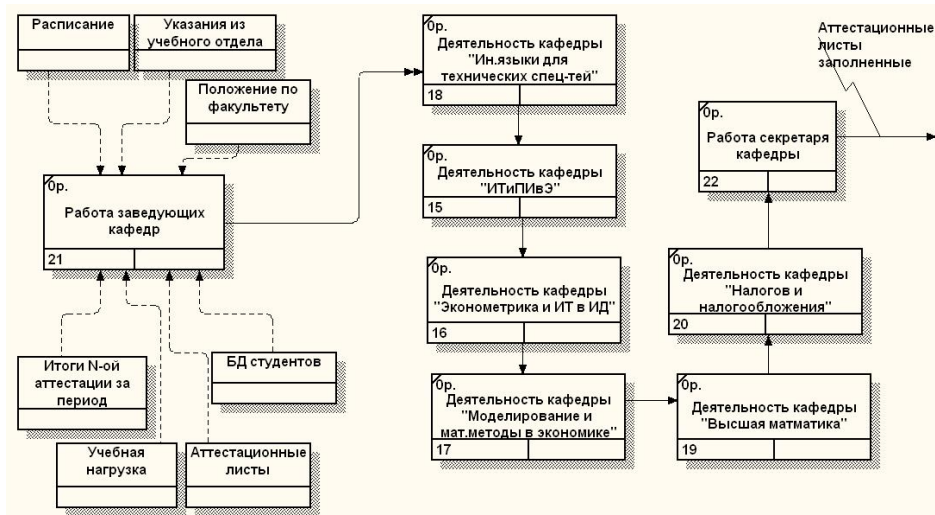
Расписание

Указания из учебного отдела

Положение по факультету

0р.
Работа заведующих кафедр
21

Итоги N-ой аттестации за период

БД студентов

Учебная нагрузка

Аттестационные листы

0р.
Деятельность кафедры "Ин.языки для технических спец-тей"
18

0р.
Деятельность кафедры "ИТиПИвЭ"
15

0р.
Деятельность кафедры "Эконометрика и ИТ в ИД"
16

0р.
Деятельность кафедры "Моделирование и мат.методы в экономике"
17

0р.
Деятельность кафедры "Высшая матматика"
19

0р.
Деятельность кафедры "Налогов и налогообложения"
20

0р.
Работа секретаря кафедры
22

Аттестационные листы заполненные